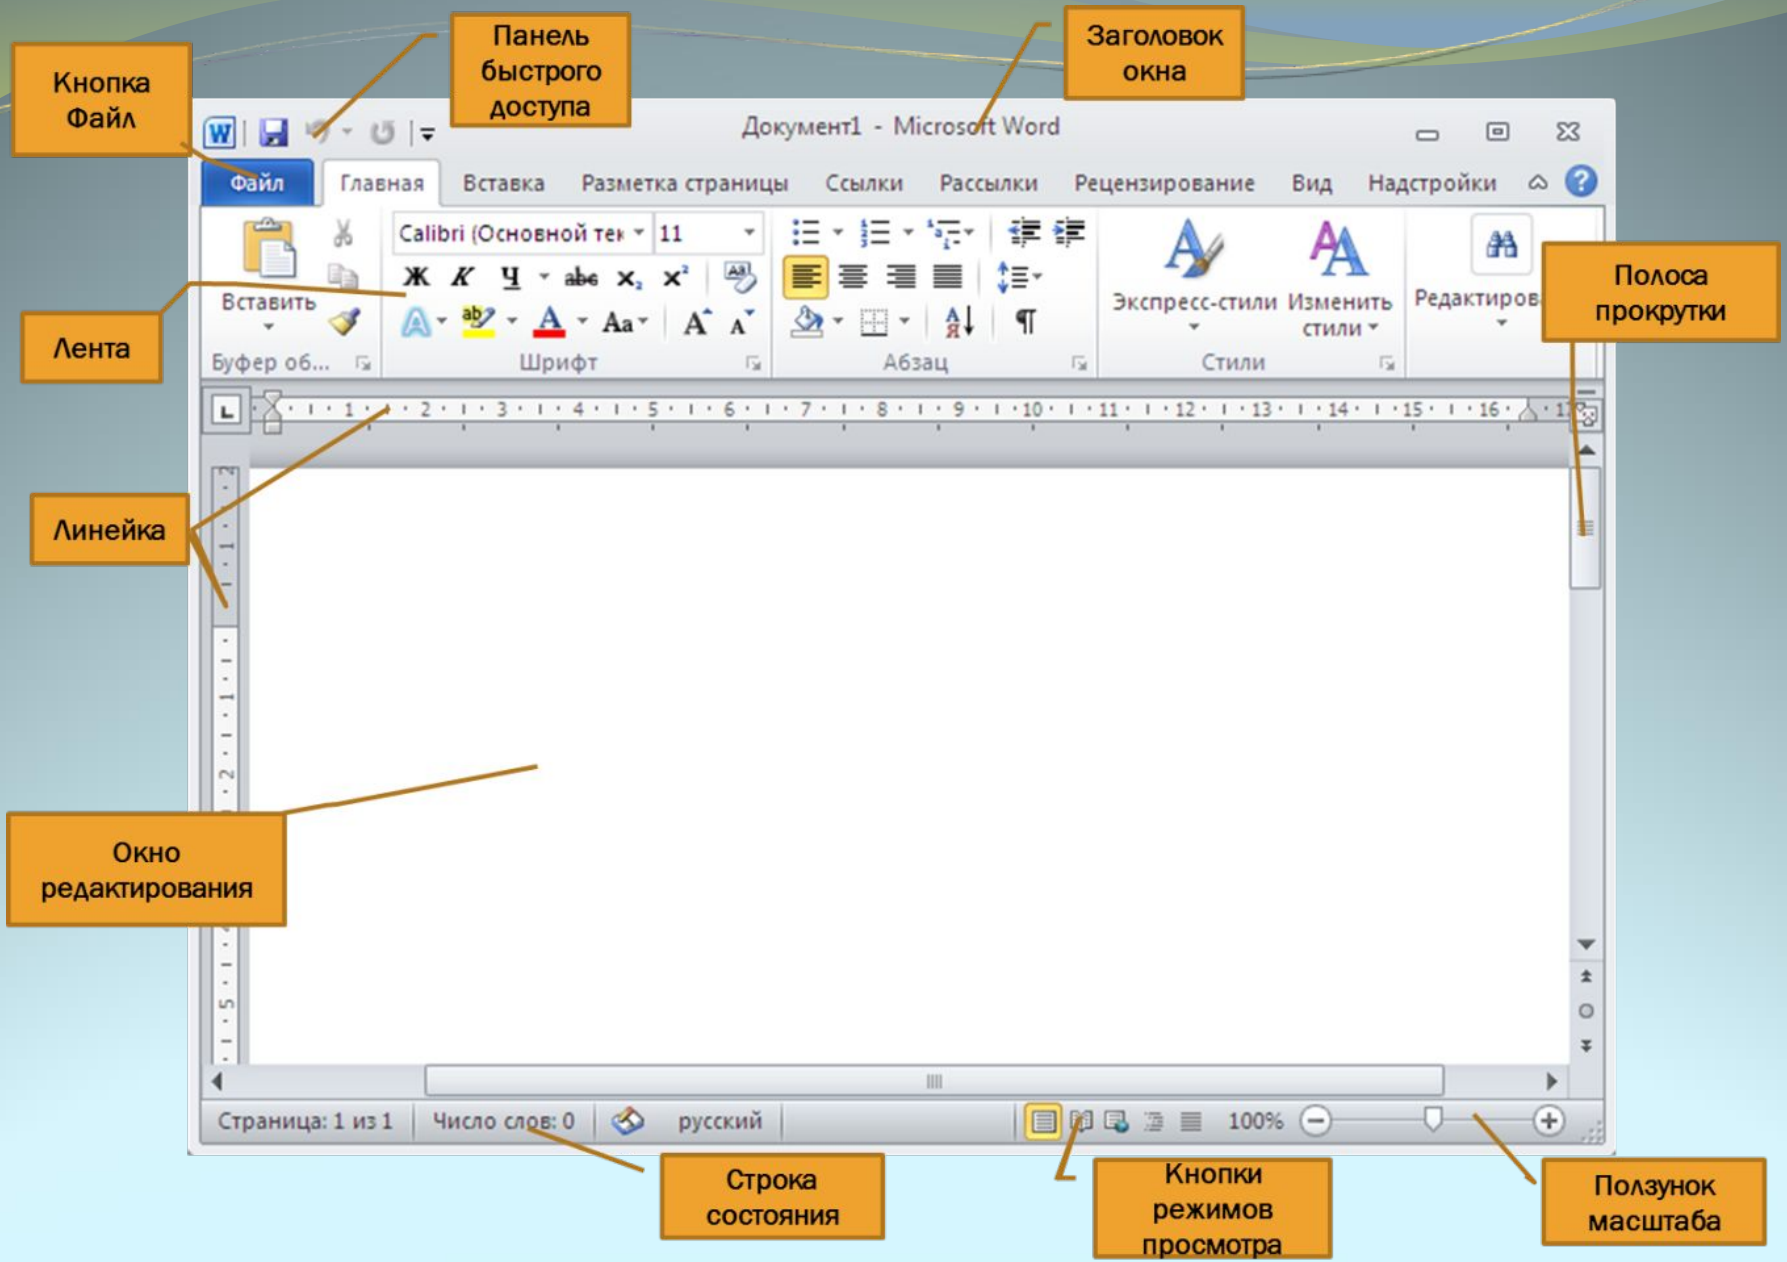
Кнопка Файл

Панель быстрого доступа

Заголовок окна

Документ1 - Microsoft Word

Файл | Главная | Вставка | Разметка страницы | Ссылки | Рассылки | Рецензирование | Вид | Надстройки

Calibri (Основной тек | 11

Ж К Ч abc $x_2$ $x^2$

Aa A A

Вставить

Буфер об...

Шрифт

Абзац

Экспресс-стили | Изменить стили

Стили

Редактиров

Лента

Полоса прокрутки

Линейка

Окно редактирования

Страница: 1 из 1 | Число слов: 0 | русский | 100%

Строка состояния

Кнопки режимов просмотра

Ползунок масштаба